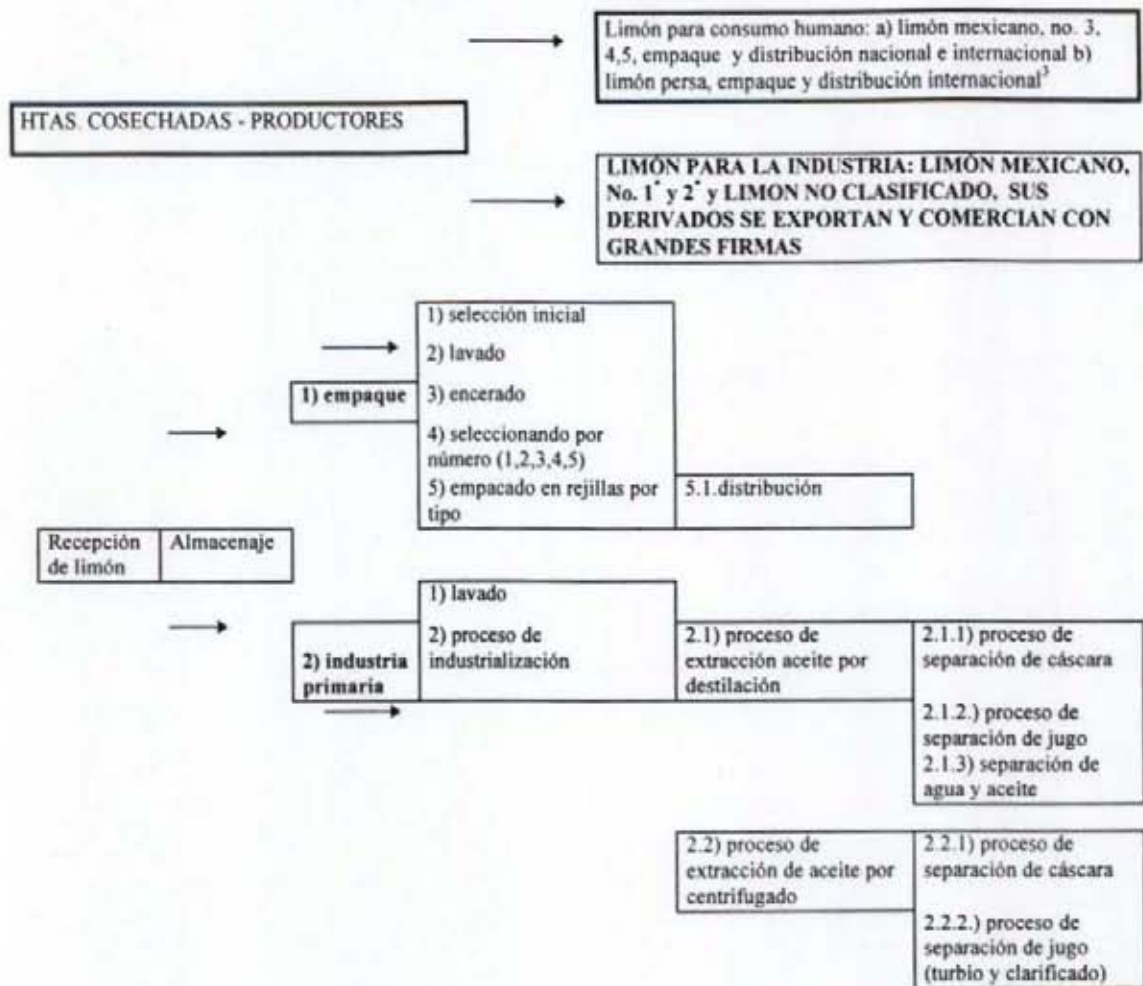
Limón para consumo humano: a) limón mexicano, no. 3, 4,5, empaque y distribución nacional e internacional b) limón persa, empaque y distribución internacional$^3$

HTAS. COSECHADAS - PRODUCTORES

LIMÓN PARA LA INDUSTRIA: LIMÓN MEXICANO, No. 1$^*$ y 2$^*$ y LIMON NO CLASIFICADO, SUS DERIVADOS SE EXPORTAN Y COMERCIAN CON GRANDES FIRMAS

1) empaque

1) selección inicial

2) lavado

3) encerado

4) seleccionando por número (1,2,3,4,5)

5) empacado en rejillas por tipo

5.1.distribución

| Recepción de limón | Almacenaje |
|---|---|

2) industria primaria

1) lavado

2) proceso de industrialización

2.1) proceso de extracción aceite por destilación

2.1.1) proceso de separación de cáscara

2.1.2.) proceso de separación de jugo

2.1.3) separación de agua y aceite

2.2) proceso de extracción de aceite por centrifugado

2.2.1) proceso de separación de cáscara

2.2.2.) proceso de separación de jugo (turbio y clarificado)